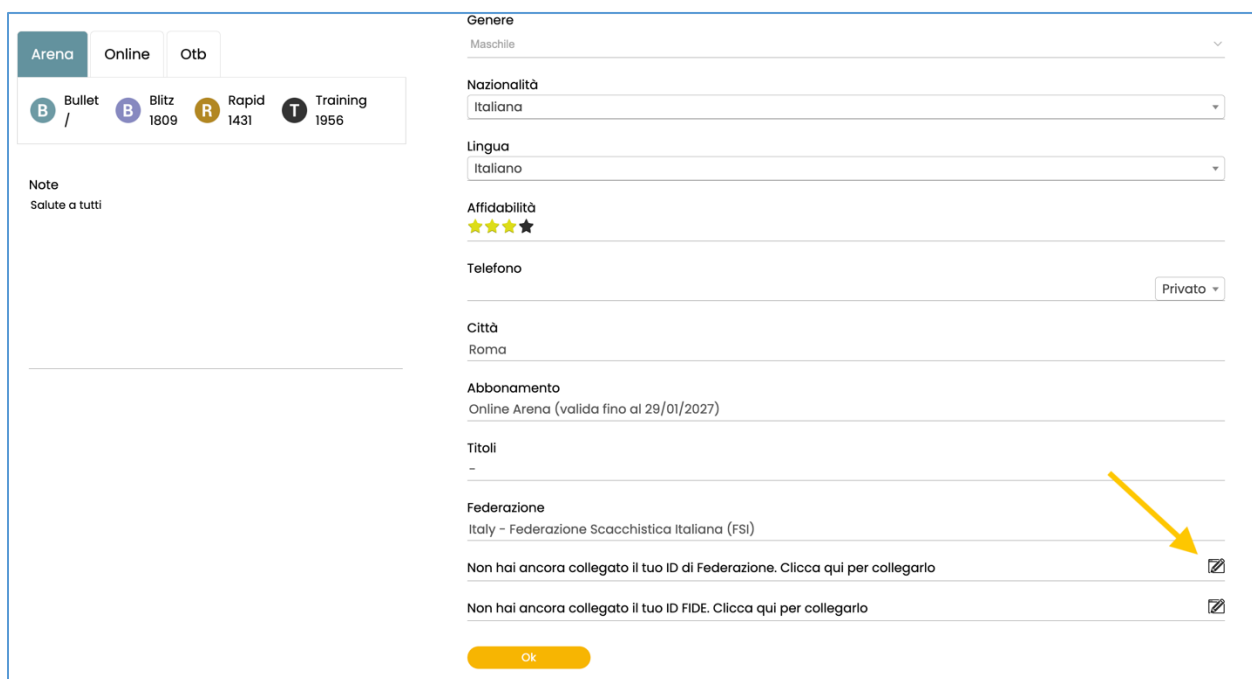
Arena Online Otb

B Bullet /
B Blitz 1809
R Rapid 1431
T Training 1956

Note
Salute a tutti

Genere
Maschile

Nazionalità
Italiana

Lingua
Italiano

Affidabilità

Telefono
Privato

Città
Roma

Abbonamento
Online Arena (valida fino al 29/01/2027)

Titoli
-

Federazione
Italy - Federazione Scacchistica Italiana (FSI)

Non hai ancora collegato il tuo ID di Federazione. Clicca qui per collegarlo

Non hai ancora collegato il tuo ID FIDE. Clicca qui per collegarlo

Ok